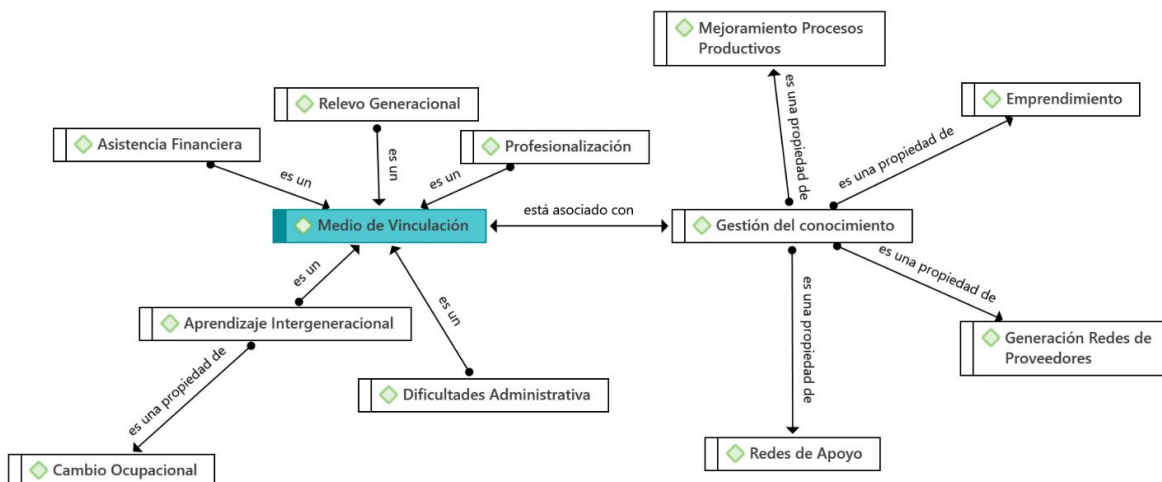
Mejoramiento Procesos Productivos

Relevo Generacional

Emprendimiento

Asistencia Financiera

Profesionalización

es un

es un

es un

es una propiedad de

es una propiedad de

Medio de Vinculación

está asociado con

Gestión del conocimiento

es un

es una propiedad de

es un

es una propiedad de

Aprendizaje Intergeneracional

Generación Redes de Proveedores

es una propiedad de

Dificultades Administrativa

Redes de Apoyo

Cambio Ocupacional